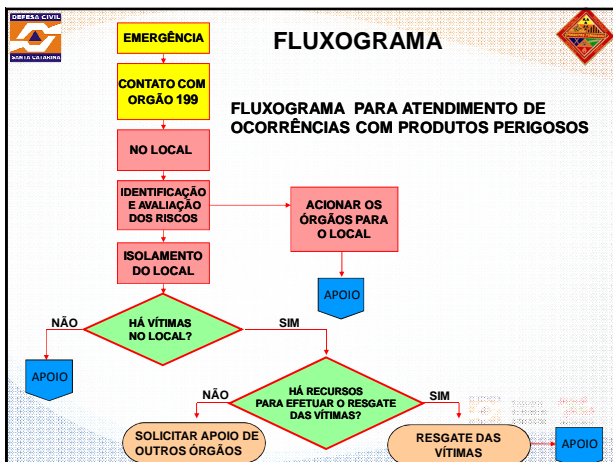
DEFESA CIVIL
SANTA CATARINA

FLUXOGRAMA

FLUXOGRAMA PARA ATENDIMENTO DE OCORRÊNCIAS COM PRODUTOS PERIGOSOS

EMERGÊNCIA

CONTATO COM ORGÃO 199

NO LOCAL

IDENTIFICAÇÃO E AVALIAÇÃO DOS RISCOS

ACIONAR OS ÓRGÃOS PARA O LOCAL

APOIO

ISOLAMENTO DO LOCAL

NÃO

HÁ VÍTIMAS NO LOCAL?

SIM

APOIO

NÃO

HÁ RECURSOS PARA EFETUAR O RESGATE DAS VÍTIMAS?

SIM

SOLICITAR APOIO DE OUTROS ÓRGÃOS

RESGATE DAS VÍTIMAS

APOIO